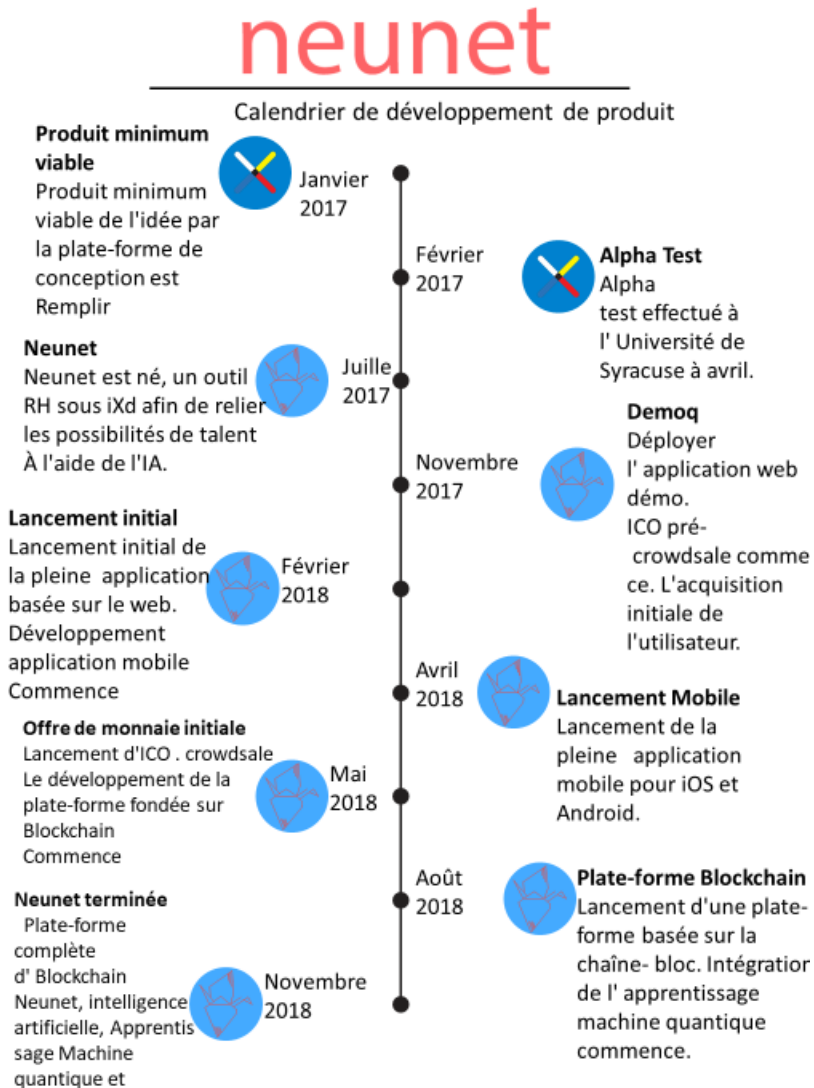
neunet

Calendrier de développement de produit

Produit minimum viable
Produit minimum viable de l'idée par la plate-forme de conception est Remplir

Janvier 2017

Février 2017

Alpha Test
Alpha test effectué à l' Université de Syracuse à avril.

Neunet
Neunet est né, un outil RH sous iXd afin de relier les possibilités de talent À l'aide de l'IA.

Juille 2017

Demoq
Déployer l' application web démo. ICO pré- crowdsale commence. L'acquisition initiale de l'utilisateur.

Novembre 2017

Lancement initial
Lancement initial de la pleine application basée sur le web. Développement application mobile Commence

Février 2018

Avril 2018

Lancement Mobile
Lancement de la pleine application mobile pour iOS et Android.

Offre de monnaie initiale
Lancement d'ICO . crowdsale Le développement de la plate-forme fondée sur Blockchain Commence

Mai 2018

Août 2018

Plate-forme Blockchain
Lancement d'une plate-forme basée sur la chaîne- bloc. Intégratior de l' apprentissage machine quantique commence.

Neunet terminée
Plate-forme complète d' Blockchain Neunet, intelligence artificielle, Apprentissage Machine quantique et

Novembre 2018